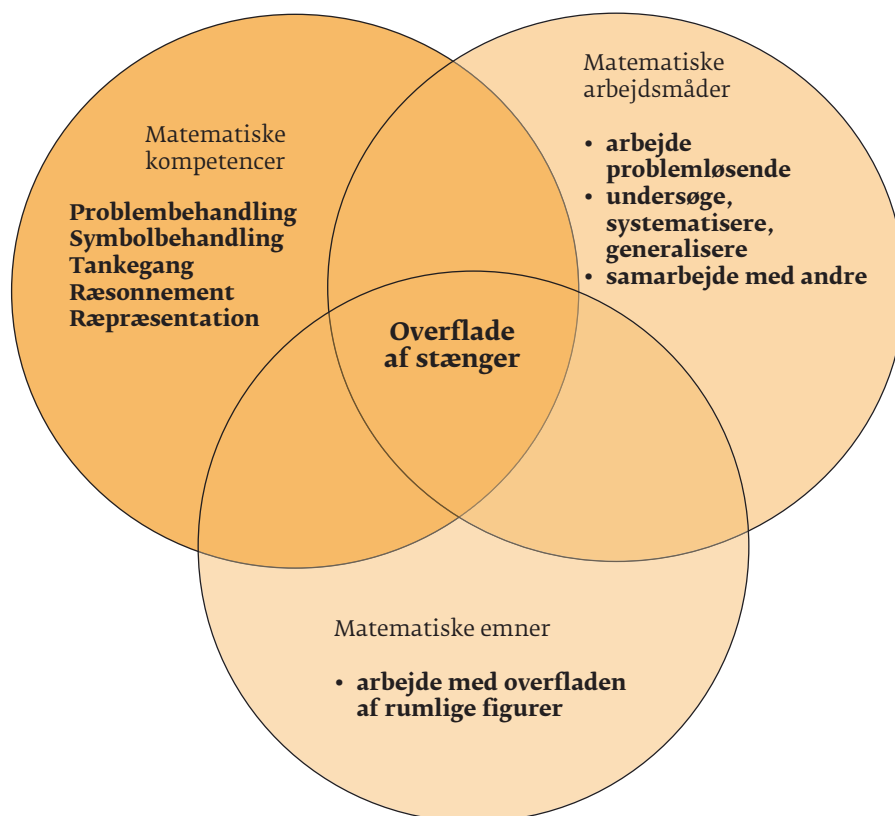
Matematiske kompetencer

Problembehandling
Symbolbehandling
Tankegang
Ræsonnement
Ræpræsentation

Matematiske arbejdsmåder

- arbejde problemløsende
- undersøge, systematisere, generalisere
- samarbejde med andre

Overflade af stænger

Matematiske emner

- arbejde med overfladen af rumlige figurer